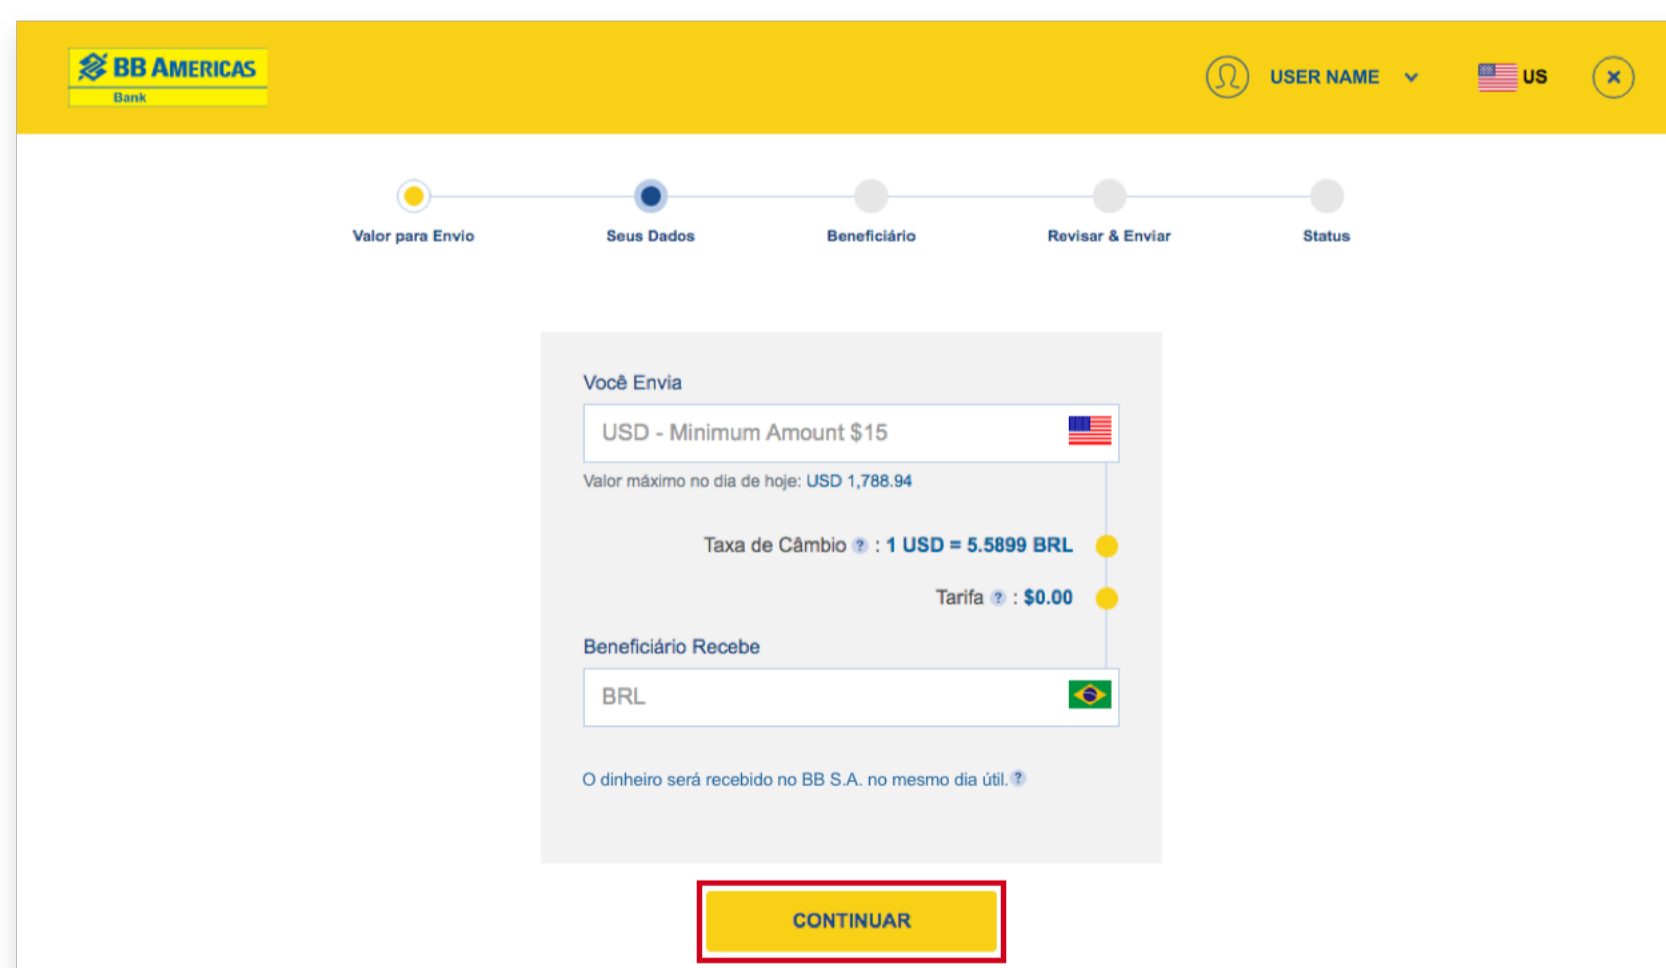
BB AMERICAS
Bank

USER NAME

US

Valor para Envio
Seus Dados
Beneficiário
Revisar & Enviar
Status

Você Envia

USD - Minimum Amount $15

Valor máximo no dia de hoje: USD 1,788.94

Taxa de Câmbio ? : 1 USD = 5.5899 BRL

Tarifa ? : $0.00

Beneficiário Recebe

BRL

O dinheiro será recebido no BB S.A. no mesmo dia útil. ?

CONTINUAR